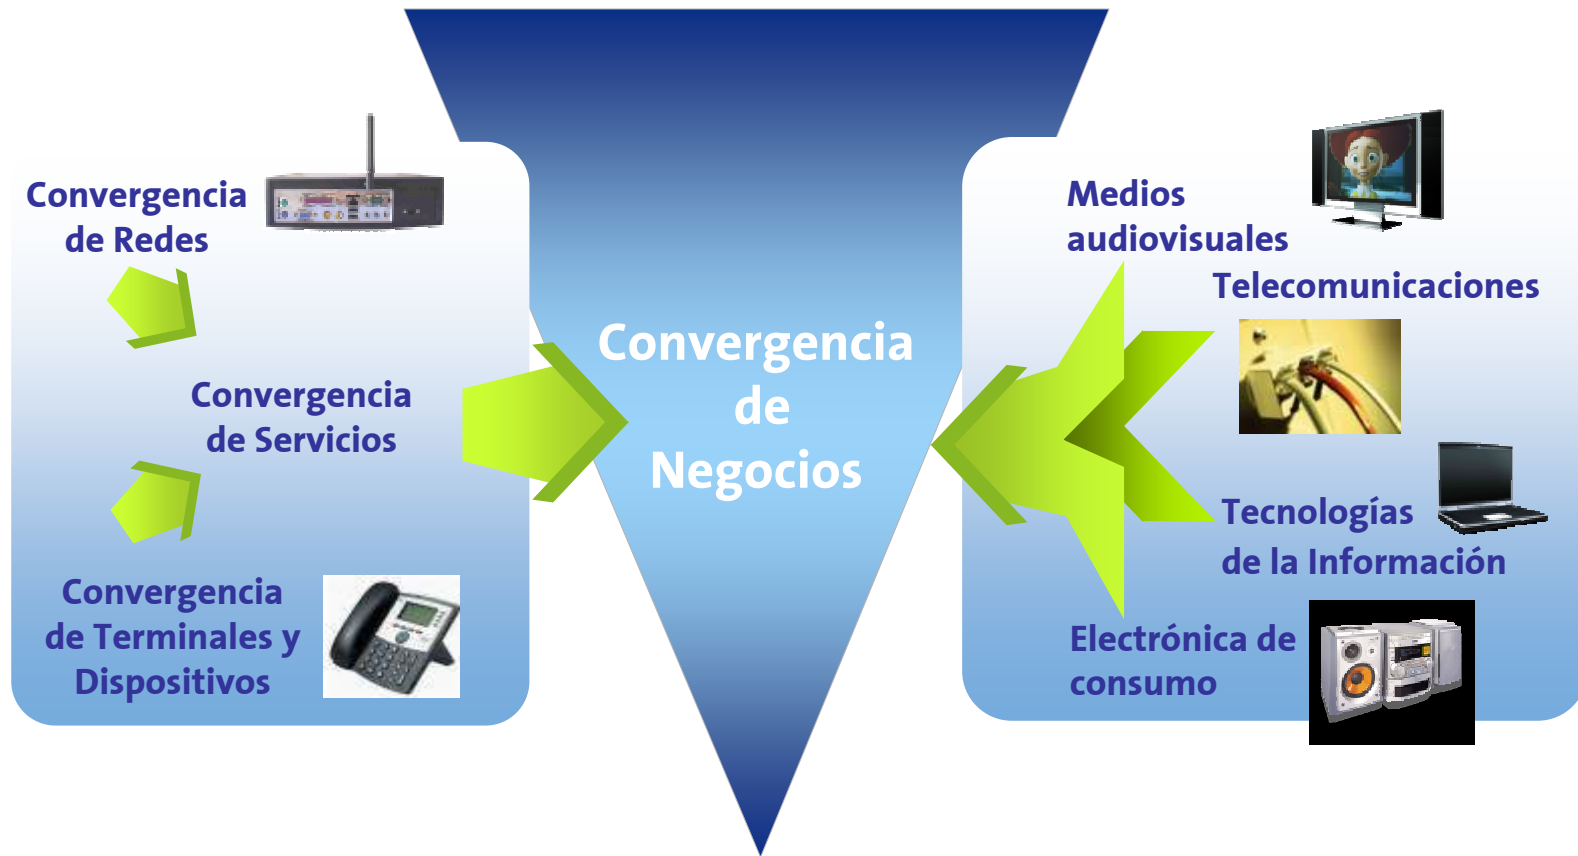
Convergencia de Redes

Convergencia de Servicios

Convergencia de Terminales y Dispositivos

Convergencia de Negocios

Medios audiovisuales

Telecomunicaciones

Tecnologías de la Información

Electrónica de consumo